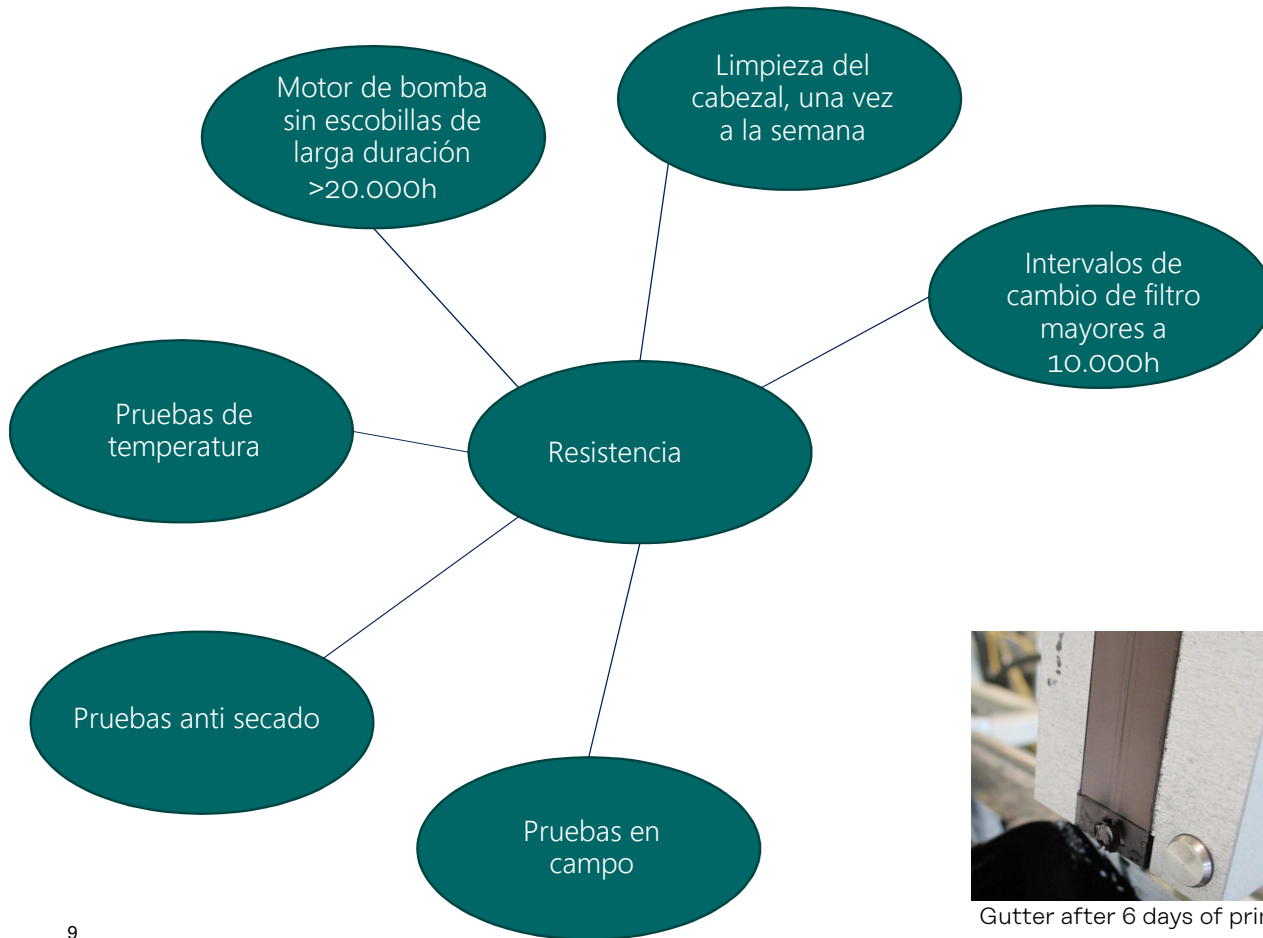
Motor de bomba sin escobillas de larga duración >20.000h

Limpieza del cabezal, una vez a la semana

Intervalos de cambio de filtro mayores a 10.000h

Pruebas de temperatura

Resistencia

Pruebas anti secado

Pruebas en campo

Gutter after 6 days of pri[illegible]

9